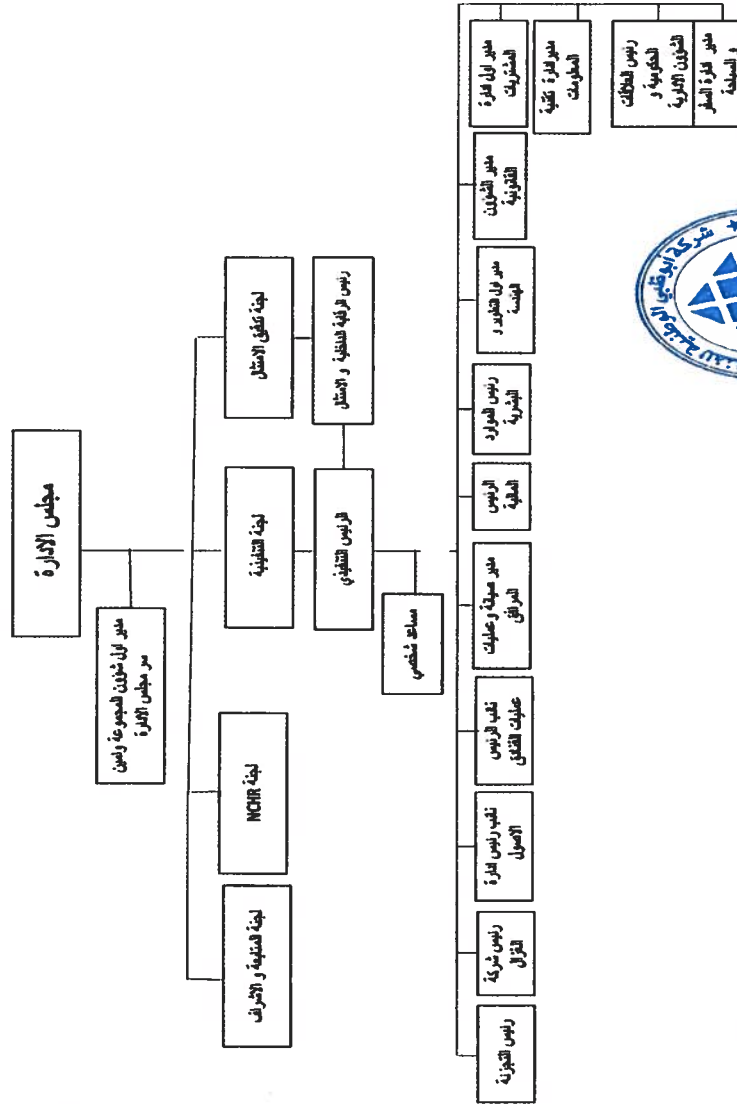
مجلس الإدارة

مدير أول شؤون المجموعة وأمين سر مجلس الإدارة

لجنة الحوكمة و الأخلاق

لجنة NCHR

لجنة التنفيذية

لجنة تدقيق الامتثال

الرئيس التنفيذي

رئيس الرقابة الداخلية و الامتثال

مساعد شخصي

رئيس التجزئة

رئيس شركة النزل

نائب رئيس إدارة الأصول

نائب الرئيس عمليات الفنادق

مدير صيانة و عمليات المرافق

الرئيس المالي

رئيس الموارد البشرية

مدير أول التطوير و الهندسة

مدير الشؤون القانونية

مدير أول إدارة المشتريات

مدير إدارة تقنية المعلومات

رئيس العلاقات الحكومية و الشؤون الإدارية

مدير إدارة السفر و السلامة

شركة أبوظبي الوطنية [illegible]